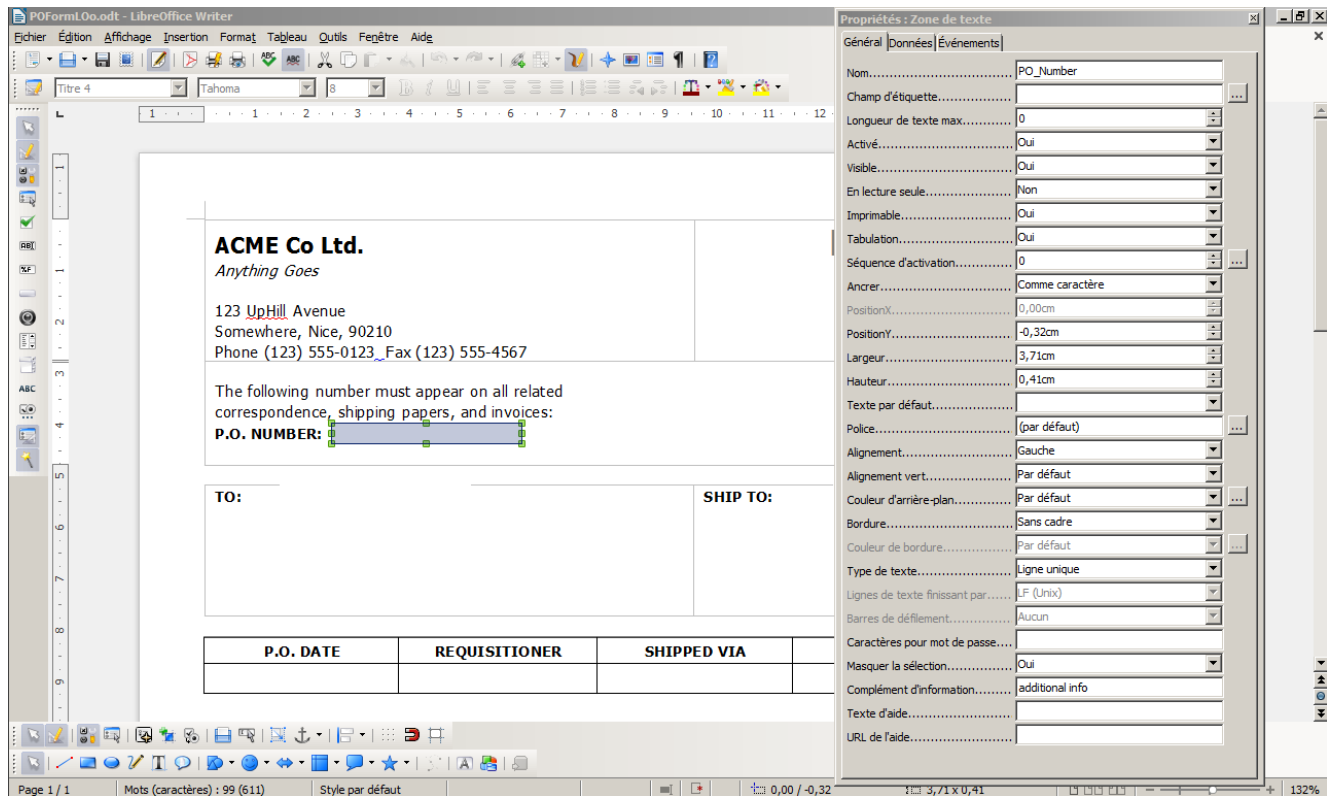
POFormLOo.odt - LibreOffice Writer

Fichier Édition Affichage Insertion Format Tableau Outils Fenêtre Aide

Titre 4 Tahoma 8

ACME Co Ltd.
Anything Goes

123 UpHill Avenue
Somewhere, Nice, 90210
Phone (123) 555-0123 Fax (123) 555-4567

The following number must appear on all related correspondence, shipping papers, and invoices:
P.O. NUMBER:

TO:

SHIP TO:

| P.O. DATE | REQUISITIONER | SHIPPED VIA |
|---|---|---|
| | | |

Page 1 / 1 Mots (caractères) : 99 (611) Style par défaut 0,00 / -0,32 3,71 x 0,41 132%

Propriétés : Zone de texte

Général Données Événements

| | |
|---|---|
| Nom | PO_Number |
| Champ d'étiquette | |
| Longueur de texte max | 0 |
| Activé | Oui |
| Visible | Oui |
| En lecture seule | Non |
| Imprimable | Oui |
| Tabulation | Oui |
| Séquence d'activation | 0 |
| Ancrer | Comme caractère |
| PositionX | 0,00cm |
| PositionY | -0,32cm |
| Largeur | 3,71cm |
| Hauteur | 0,41cm |
| Texte par défaut | |
| Police | (par défaut) |
| Alignement | Gauche |
| Alignement vert | Par défaut |
| Couleur d'arrière-plan | Par défaut |
| Bordure | Sans cadre |
| Couleur de bordure | Par défaut |
| Type de texte | Ligne unique |
| Lignes de texte finissant par | LF (Unix) |
| Barres de défilement | Aucun |
| Caractères pour mot de passe | |
| Masquer la sélection | Oui |
| Complément d'information | additional info |
| Texte d'aide | |
| URL de l'aide | |